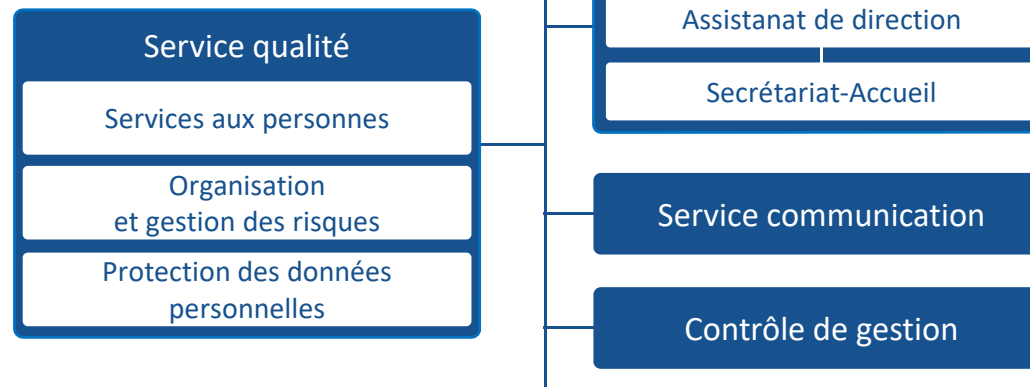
Service qualité

Services aux personnes

Organisation
et gestion des risques

Protection des données
personnelles

Assistanat de direction

Secrétariat-Accueil

Service communication

Contrôle de gestion